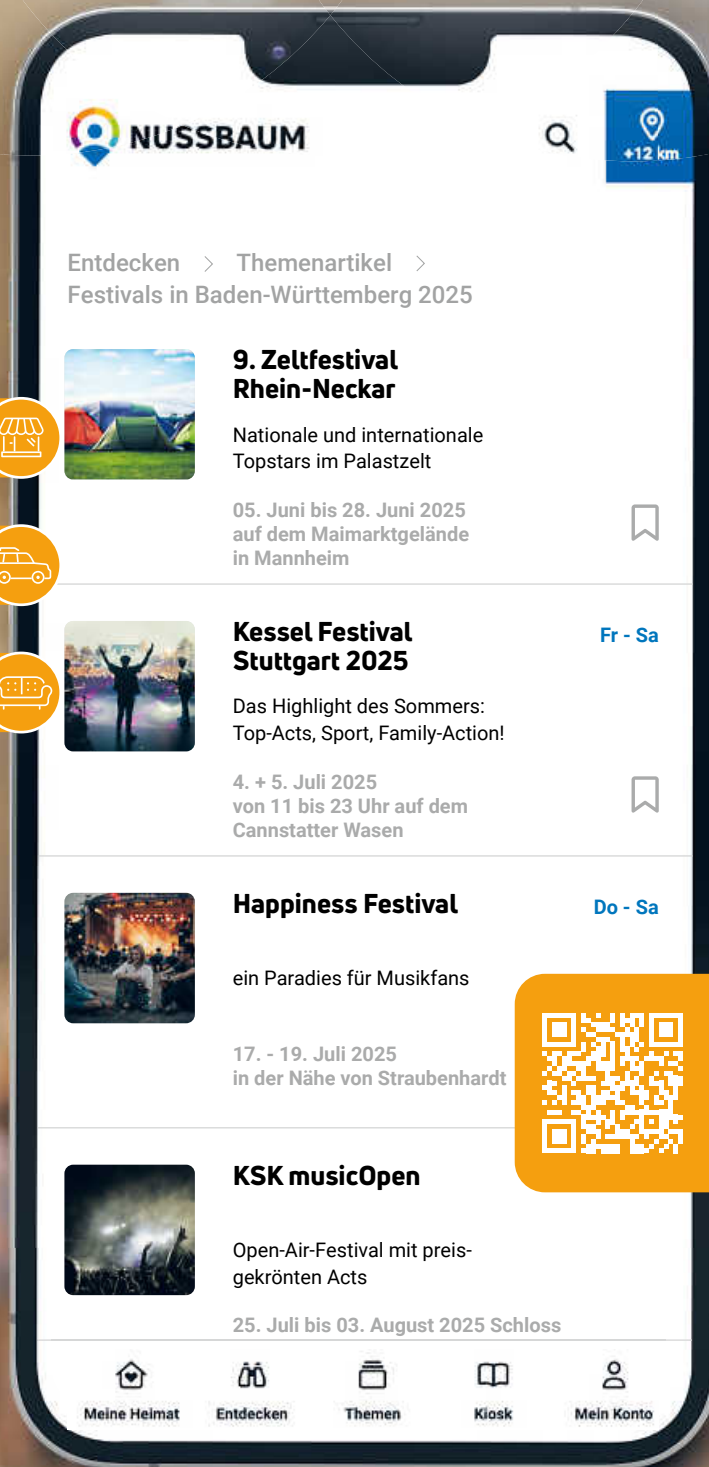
NUSSBAUM

+12 km

Entdecken > Themenartikel >
Festivals in Baden-Württemberg 2025

9. Zeltfestival Rhein-Neckar

Nationale und internationale Topstars im Palastzelt

05. Juni bis 28. Juni 2025 auf dem Maimarktgelände in Mannheim

Kessel Festival Stuttgart 2025

Fr - Sa

Das Highlight des Sommers: Top-Acts, Sport, Family-Action!

4. + 5. Juli 2025 von 11 bis 23 Uhr auf dem Cannstatter Wasen

Happiness Festival

Do - Sa

ein Paradies für Musikfans

17. - 19. Juli 2025 in der Nähe von Straubenhardt

KSK musicOpen

Open-Air-Festival mit preisgekrönten Acts

25. Juli bis 03. August 2025 Schloss

Meine Heimat
Entdecken
Themen
Kiosk
Mein Konto